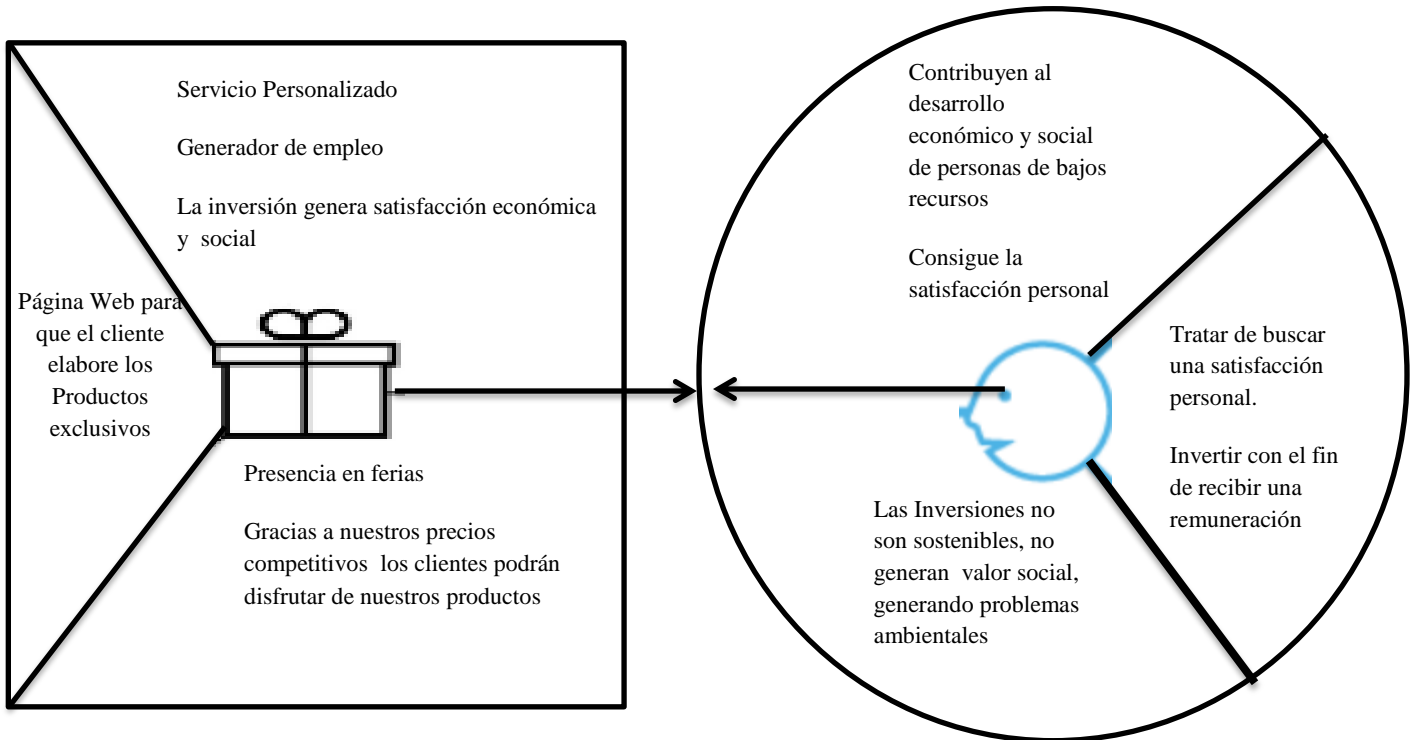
Servicio Personalizado

Generador de empleo

La inversión genera satisfacción económica y social

Página Web para que el cliente elabore los Productos exclusivos

Presencia en ferias

Gracias a nuestros precios competitivos los clientes podrán disfrutar de nuestros productos

Contribuyen al desarrollo económico y social de personas de bajos recursos

Consigue la satisfacción personal

Tratar de buscar una satisfacción personal.

Invertir con el fin de recibir una remuneración

Las Inversiones no son sostenibles, no generan valor social, generando problemas ambientales